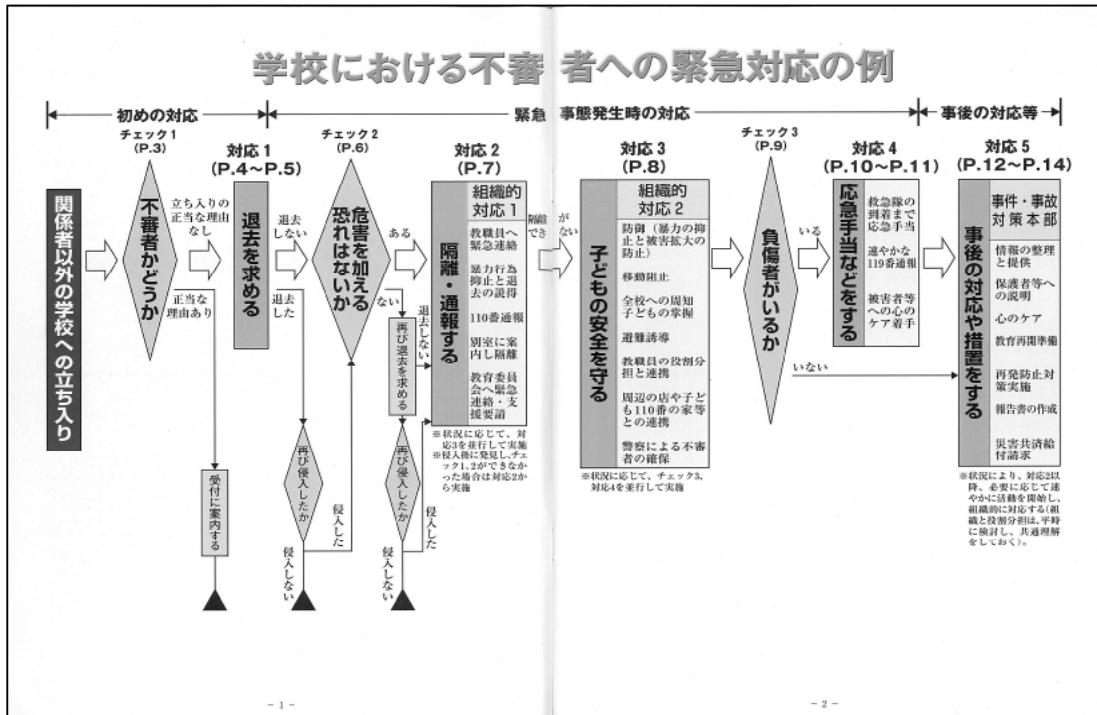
学校における不審 者への緊急対応の例

初めの対応

緊急 事態発生時の対応

事後の対応等

関係者以外の学校への立ち入り

チェック1
(P.3)

不審者かどうか

立ち入りの正当な理由なし

正当な理由あり

受付に案内する

対応1
(P.4～P.5)

退去を求める

退去しない

退去した

再び侵入したか

侵入した

侵入しない

チェック2
(P.6)

危害を加える恐れはないか

ある

ない

再び退去を求める

退去しない

再び侵入したか

侵入した

侵入しない

対応2
(P.7)

隔離・通報する

組織的対応1

教職員へ緊急連絡

暴力行為抑止と退去の説得

110番通報

別室に案内し隔離

教育委員会へ緊急連絡・支援要請

※状況に応じて、対応3を並行して実施
※侵入後に発見し、チェック1，2ができなかった場合は対応2から実施

隔離できない

対応3
(P.8)

子どもの安全を守る

組織的対応2

防御（暴力の抑止と被害拡大の防止）

移動阻止

全校への周知子どもの掌握

避難誘導

教職員の役割分担と連携

周辺の店や子ども110番の家等との連携

警察による不審者の確保

※状況に応じて、チェック3、対応4を並行して実施

チェック3
(P.9)

負傷者がいるか

いる

いない

対応4
(P.10～P.11)

応急手当などをする

救急隊の到着まで応急手当

速やかな119番通報

被害者等への心のケア着手

対応5
(P.12～P.14)

事後の対応や措置をする

事件・事故対策本部

情報の整理と提供

保護者等への説明

心のケア

教育再開準備

再発防止対策実施

報告書の作成

災害共済給付請求

※状況により、対応2以降、必要に応じて速やかに活動を開始し、組織的に対応する（組織と役割分担は、平時に検討し、共通理解をしておく）。

－1－

－2－